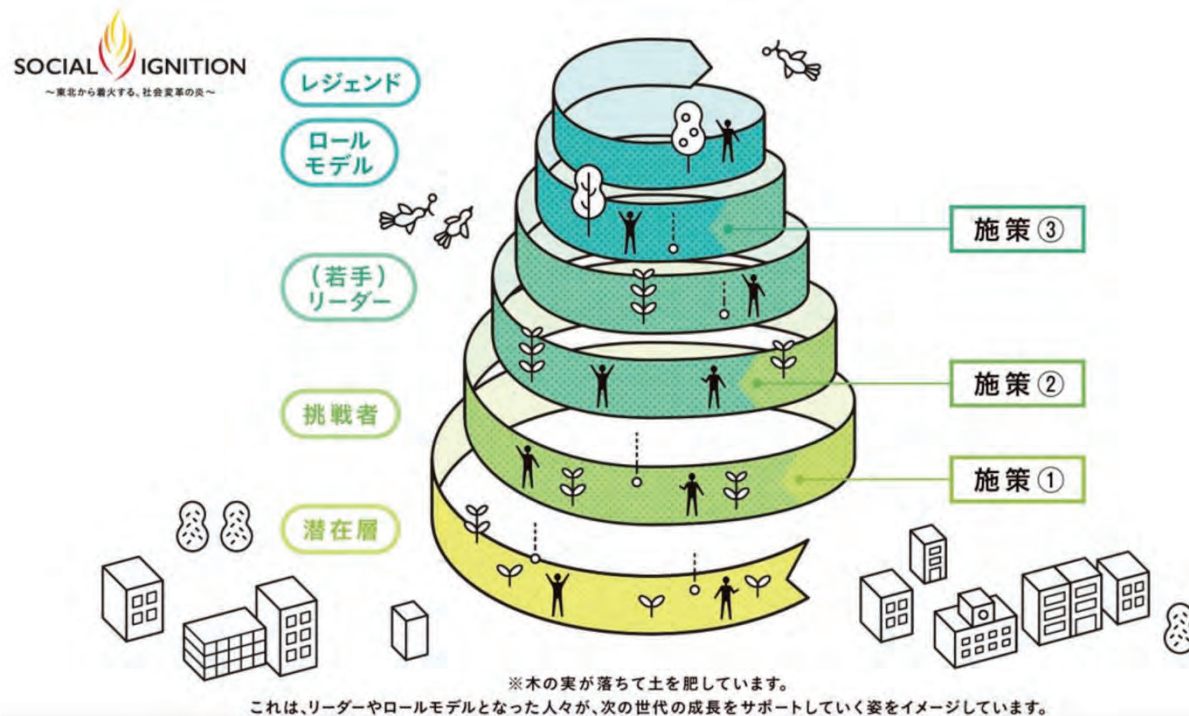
SOCIAL IGNITION
〜東北から着火する、社会変革の炎〜

レジェンド

ロール
モデル

（若手）
リーダー

挑戦者

潜在層

施策③

施策②

施策①

※木の実が落ちて土を肥しています。
これは、リーダーやロールモデルとなった人々が、次の世代の成長をサポートしていく姿をイメージしています。